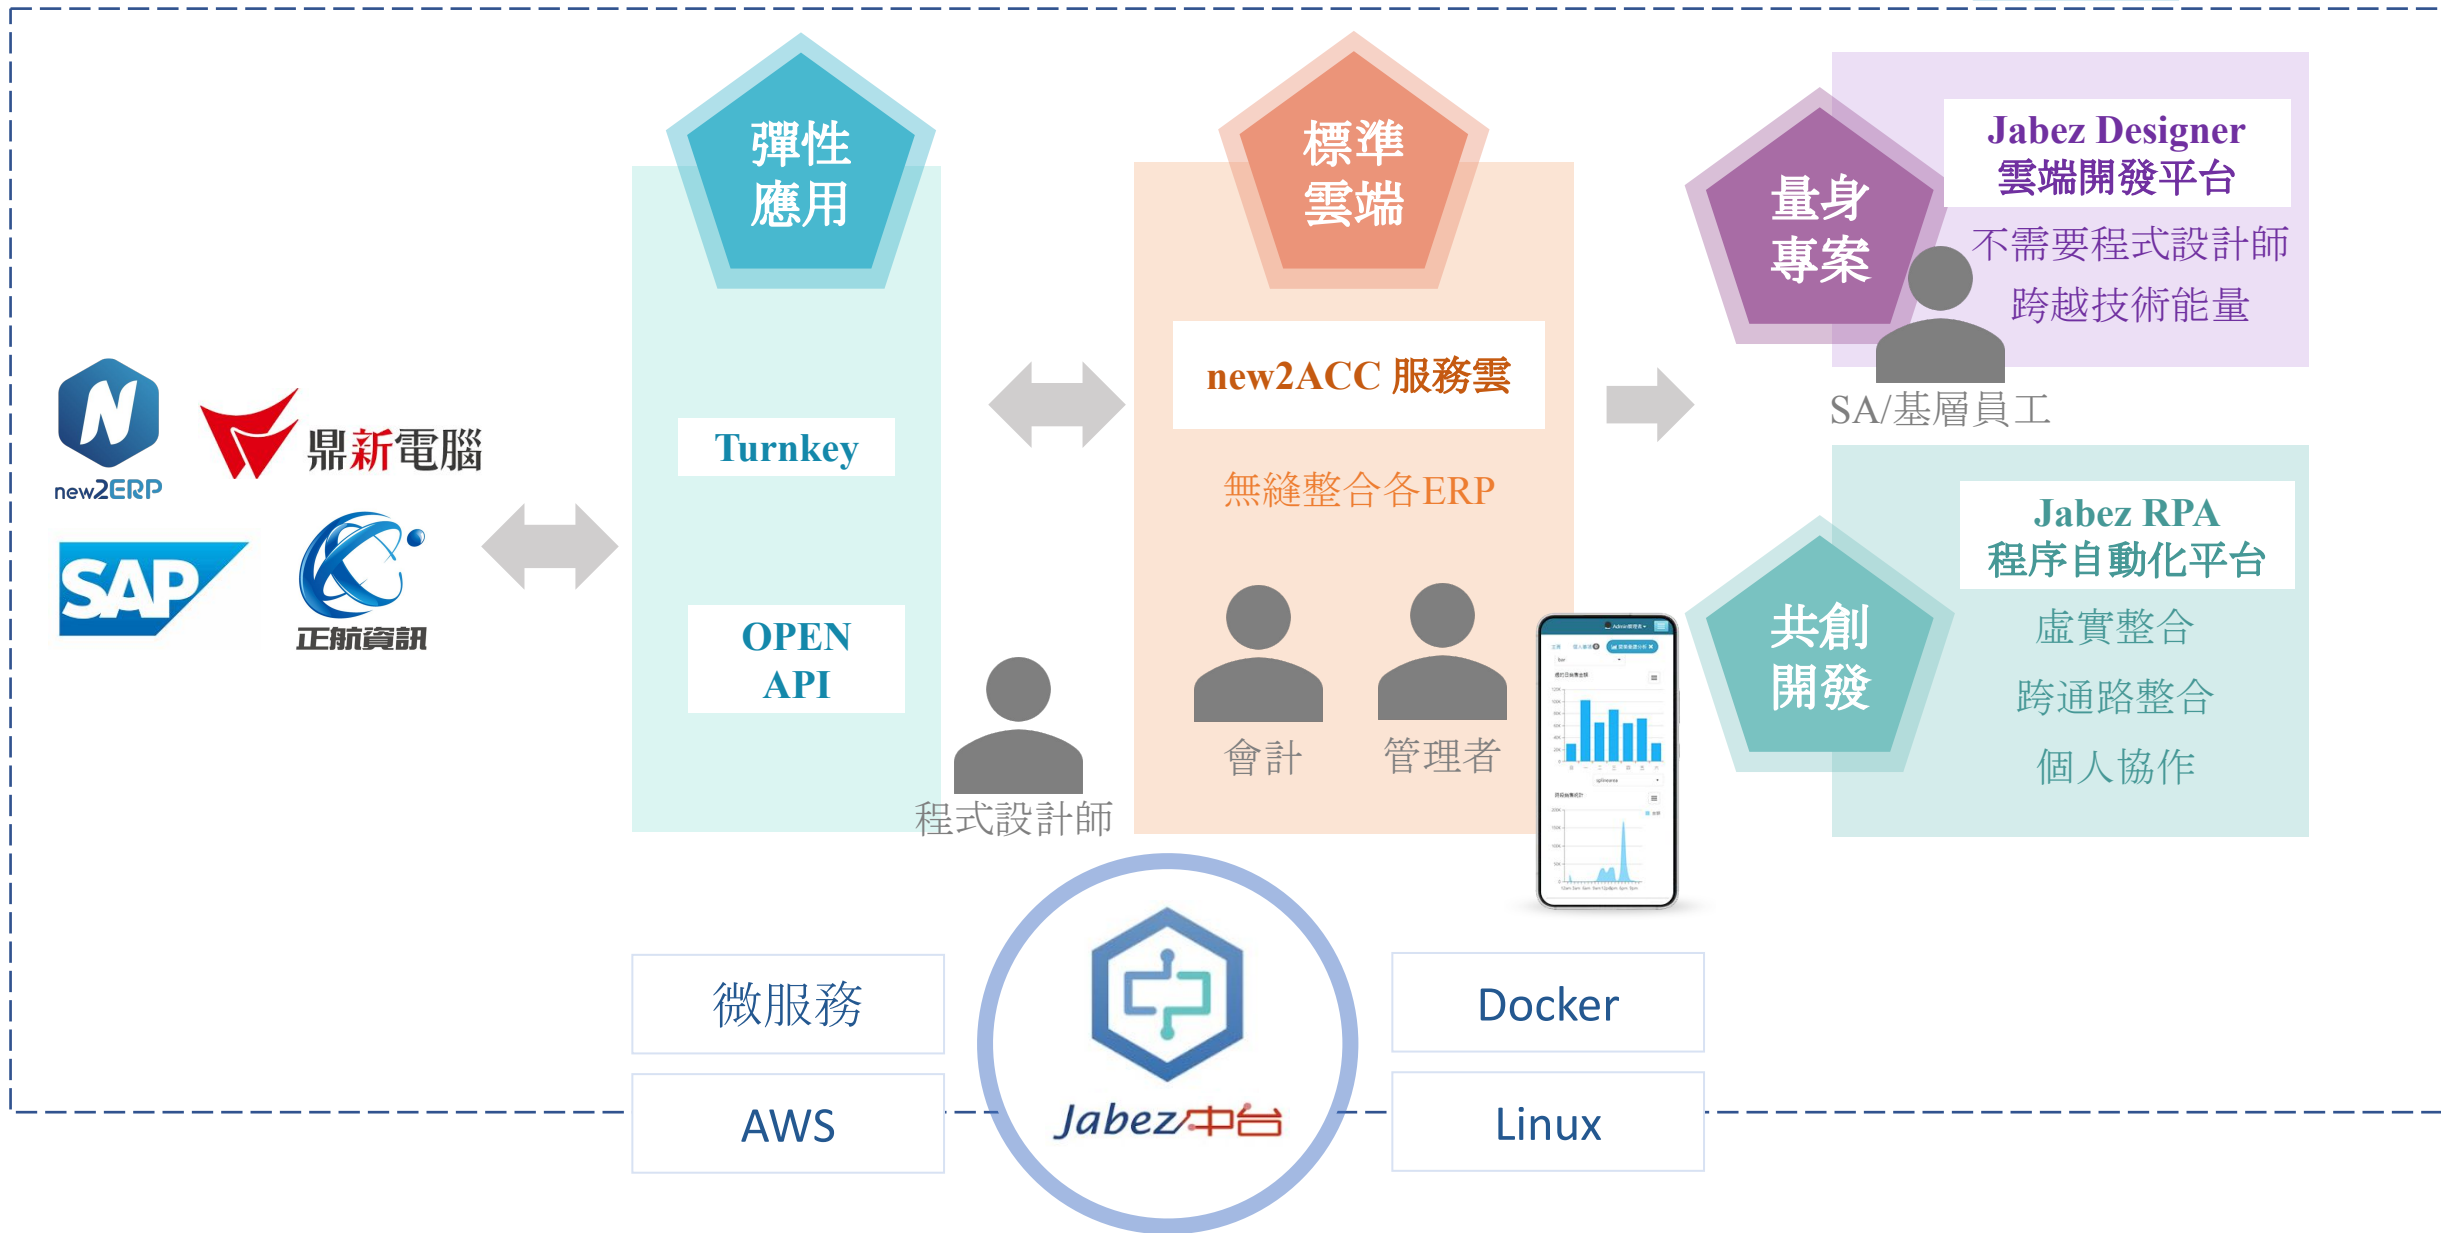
new2ERP

鼎新電腦

SAP

正航資訊

彈性
應用

Turnkey

OPEN
API

程式設計師

標準
雲端

new2ACC 服務雲

無縫整合各ERP

會計

管理者

量身
專案

Jabez Designer
雲端開發平台

不需要程式設計師
跨越技術能量

SA/基層員工

共創
開發

Jabez RPA
程序自動化平台

虛實整合
跨通路整合
個人協作

微服務

AWS

Jabez中台

Docker

Linux